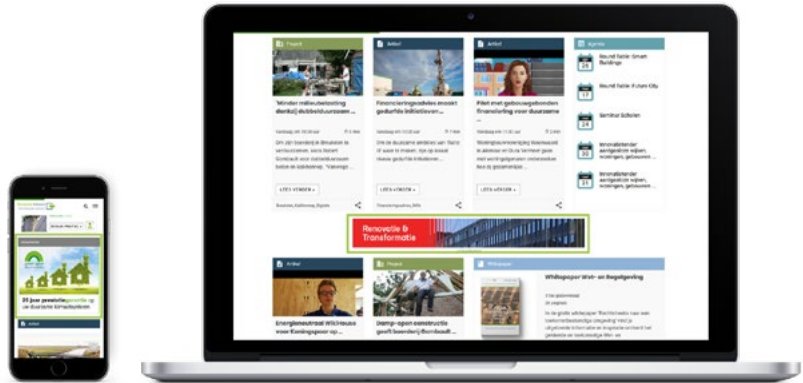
Project

Minder milieubelasting dankzij dubbelduurzame

LEES VERDER »

Artikel

Financieringsadvies maakt gedurfde initiatieven

LEES VERDER »

Artikel

Pilot met gebouwgebonden financiering voor duurzame

LEES VERDER »

Agenda

Round table: Smart Buildings

Round table: Future City

Seminar Scholen

Renovatie & Transformatie

Artikel

Energieneutraal WKHouse voor Koningsspoor op

Project

Damp-open constructie geeft boerderij

Whitepaper

Whitepaper Wet- en Regelgeving

25 jaar passiefhuis

Artikel